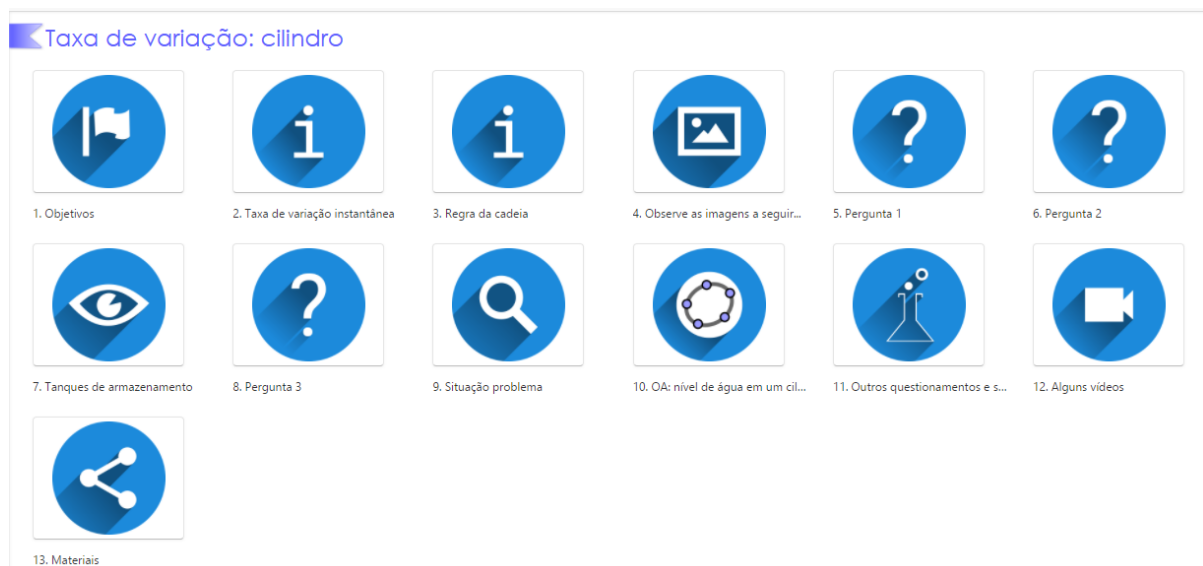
Taxa de variação: cilindro

1. Objetivos

2. Taxa de variação instantânea

3. Regra da cadeia

4. Observe as imagens a seguir...

5. Pergunta 1

6. Pergunta 2

7. Tanques de armazenamento

8. Pergunta 3

9. Situação problema

10. OA: nível de água em um cil...

11. Outros questionamentos e s...

12. Alguns vídeos

13. Materiais